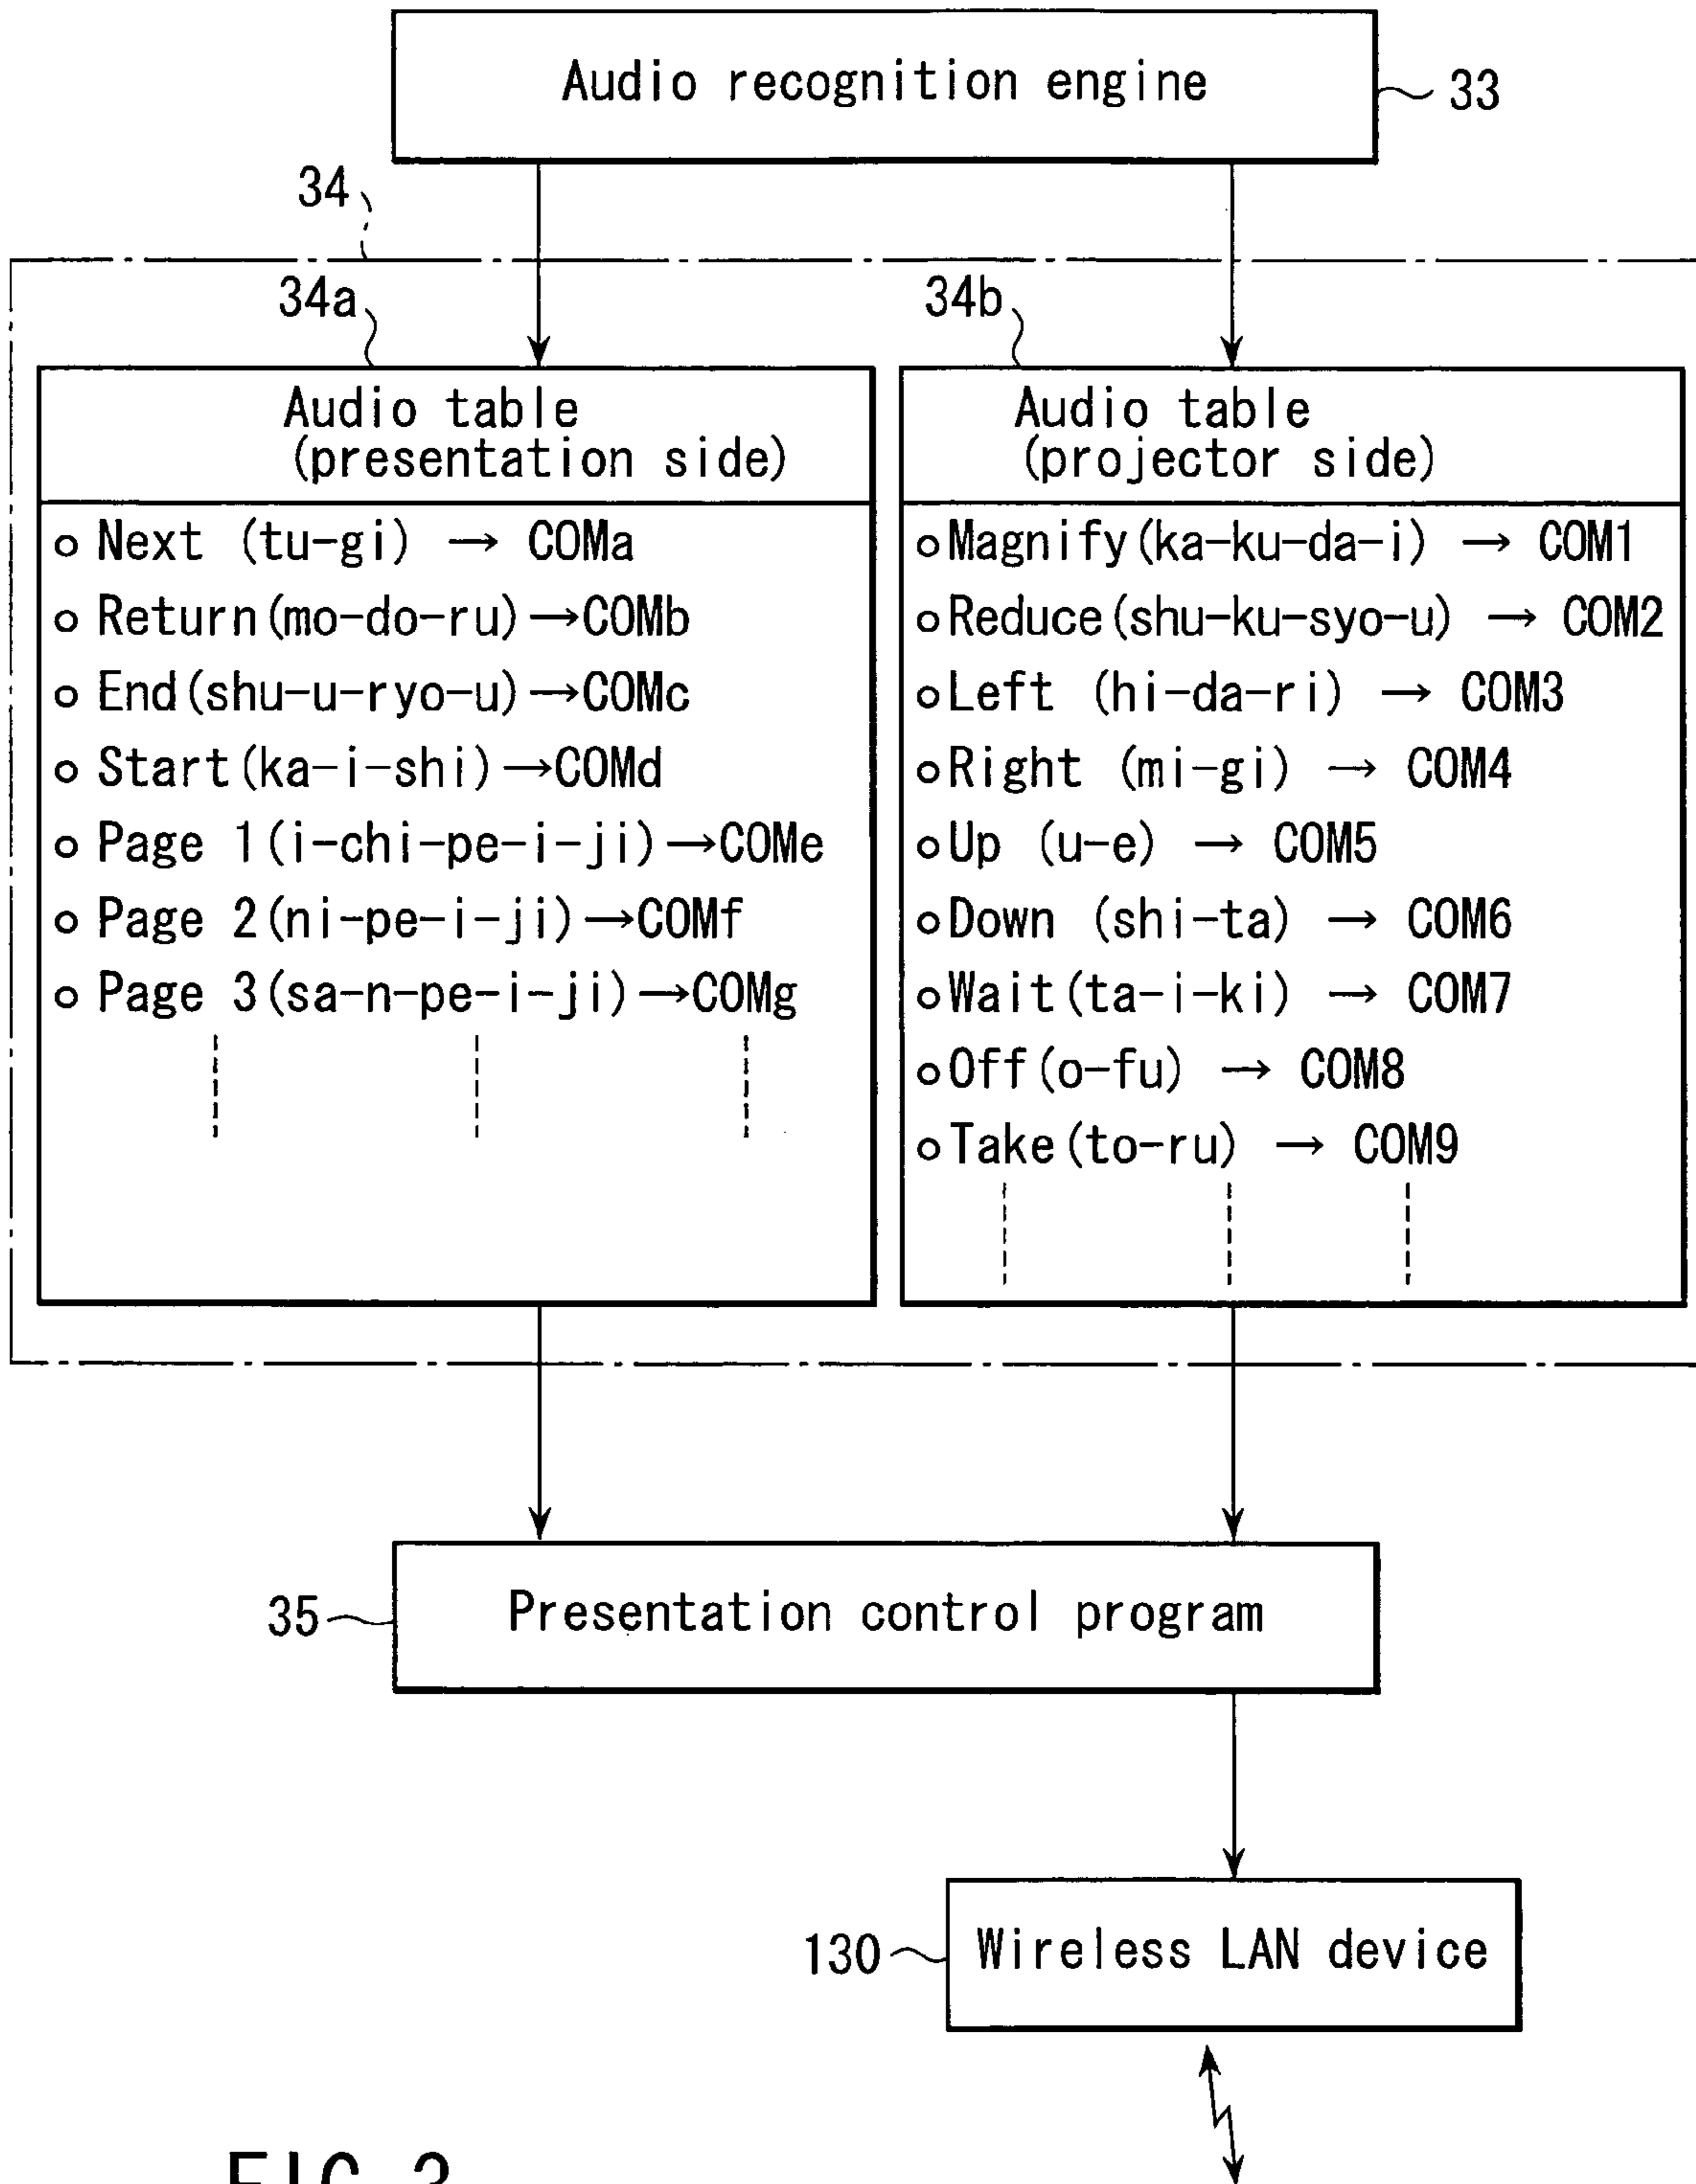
Audio recognition engine
33

34

34a

Audio table
(presentation side)

o Next (tu-gi) → COMa
o Return (mo-do-ru) → COMb
o End (shu-u-ryo-u) → COMc
o Start (ka-i-shi) → COMd
o Page 1 (i-chi-pe-i-ji) → COMe
o Page 2 (ni-pe-i-ji) → COMf
o Page 3 (sa-n-pe-i-ji) → COMg

34b

Audio table
(projector side)

o Magnify (ka-ku-da-i) → COM1
o Reduce (shu-ku-syo-u) → COM2
o Left (hi-da-ri) → COM3
o Right (mi-gi) → COM4
o Up (u-e) → COM5
o Down (shi-ta) → COM6
o Wait (ta-i-ki) → COM7
o Off (o-fu) → COM8
o Take (to-ru) → COM9

35
Presentation control program

130
Wireless LAN device

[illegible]